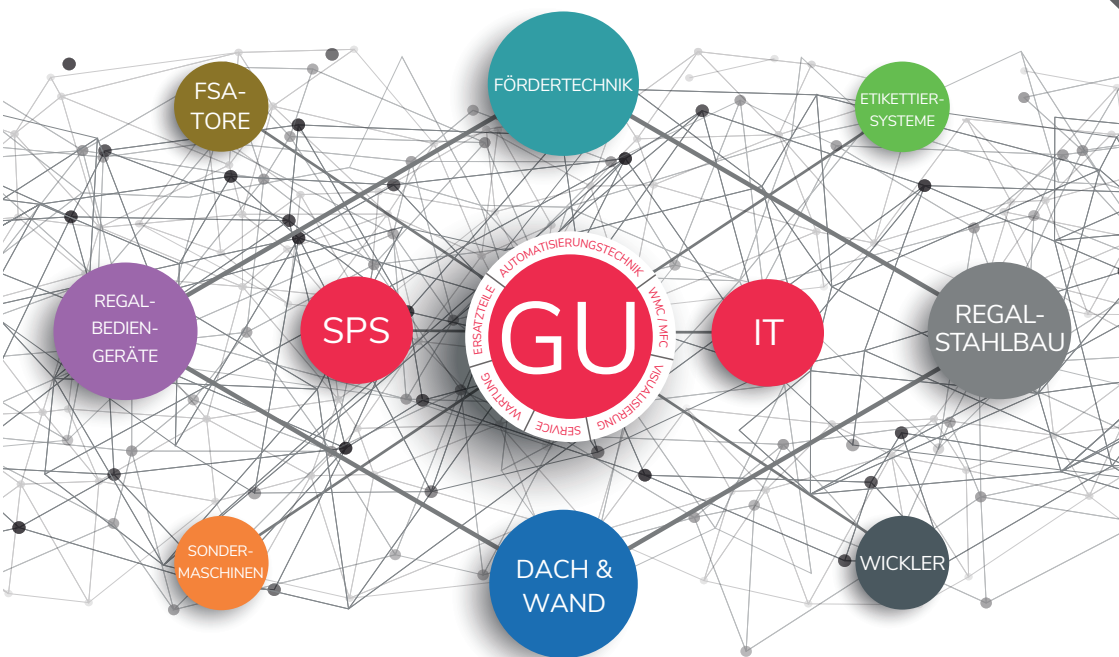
FÖRDERTECHNIK

FSA-TORE

ETIKETTIER-SYSTEME

REGAL-BEDIEN-GERÄTE

SPS

AUTOMATISIERUNGSTECHNIK

WMC / MFC

VISUALISIERUNG

SERVICE

WARTUNG

ERSATZTEILE

GU

IT

REGAL-STAHLBAU

SONDER-MASCHINEN

DACH & WAND

WICKLER